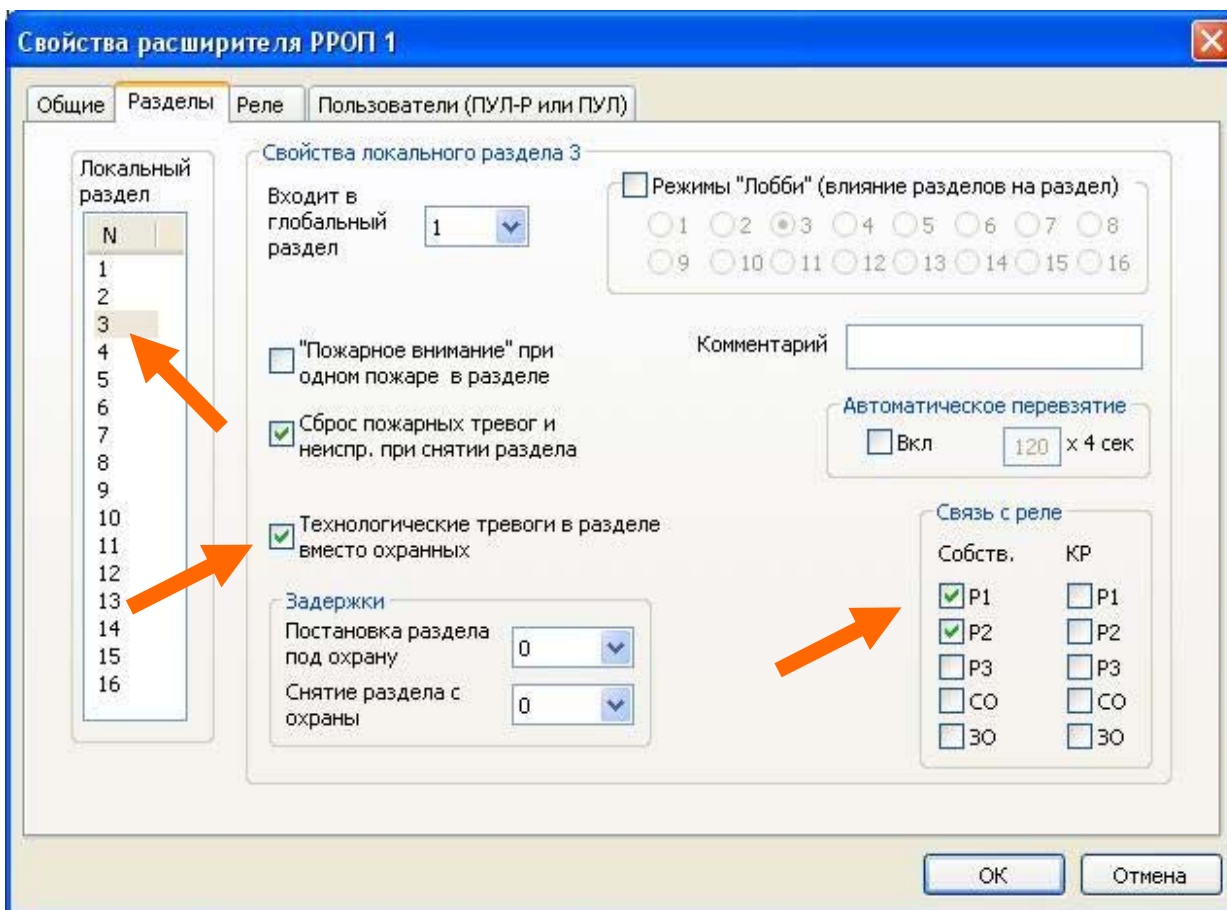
Свойства расширителя РРОП 1

Общие | Разделы | Реле | Пользователи (ПУЛ-Р или ПУЛ)

Локальный раздел

| N |
|---|
| 1 |
| 2 |
| 3 |
| 4 |
| 5 |
| 6 |
| 7 |
| 8 |
| 9 |
| 10 |
| 11 |
| 12 |
| 13 |
| 14 |
| 15 |
| 16 |

Свойства локального раздела 3

Входит в глобальный раздел 1

Режимы "Лобби" (влияние разделов на раздел)
1 2 3 4 5 6 7 8
9 10 11 12 13 14 15 16

"Пожарное внимание" при одном пожаре в разделе

Комментарий

Сброс пожарных тревог и неиспр. при снятии раздела

Автоматическое перевзятие
Вкл 120 x 4 сек

Технологические тревоги в разделе вместо охранных

Связь с реле
Собств. КР
Р1 Р1
Р2 Р2
Р3 Р3
СО СО
ЗО ЗО

Задержки
Постановка раздела под охрану 0
Снятие раздела с охраны 0

ОК Отмена